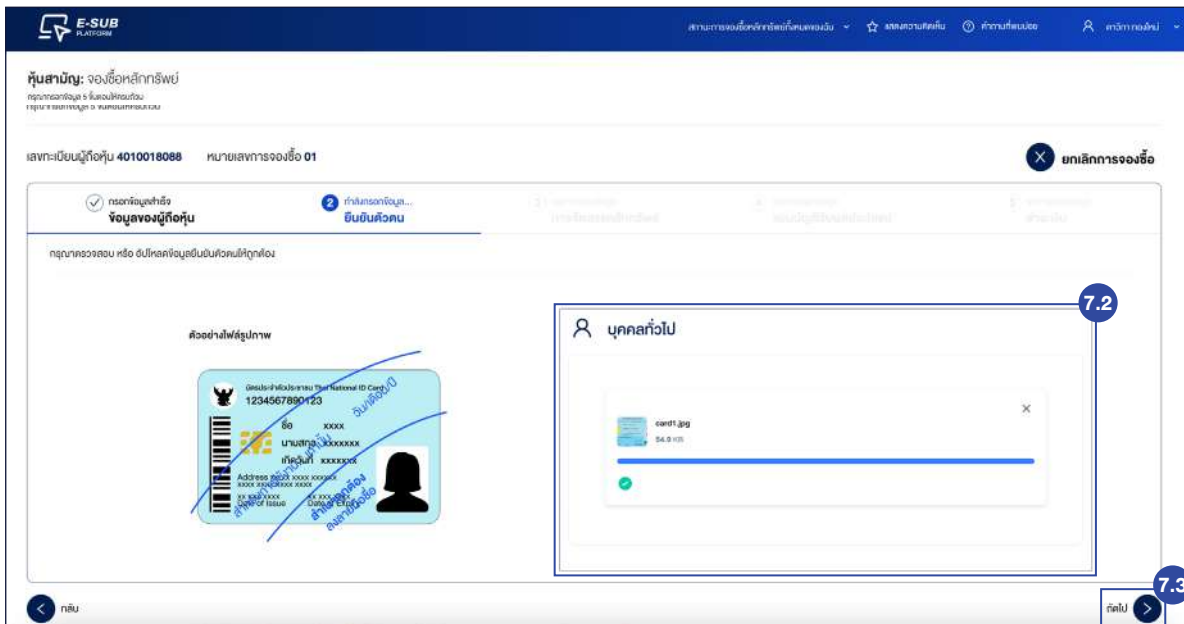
E-SUB PLATFORM

สถานะการจองซื้อหลักทรัพย์ทั้งหมดของฉัน ⌄ แสดงความคิดเห็น คำถามที่พบบ่อย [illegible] ⌄

หุ้นสามัญ: จองซื้อหลักทรัพย์

กรุณากรอกข้อมูล 5 ขั้นตอนให้ครบถ้วน

เลขทะเบียนผู้ถือหุ้น 4010018088 หมายเลขการจองซื้อ 01

ยกเลิกการจองซื้อ

กรอกข้อมูลสำเร็จ
ข้อมูลของผู้ถือหุ้น

2 กำลังกรอกข้อมูล...
ยืนยันตัวตน

3 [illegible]

4 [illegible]

5 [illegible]

กรุณาตรวจสอบ หรือ อัปโหลดข้อมูลยืนยันตัวตนให้ถูกต้อง

ตัวอย่างไฟล์รูปภาพ

บัตรประจำตัวประชาชน Thai National ID Card
1234567890123
ชื่อ xxxx
นามสกุล xxxxxxx
เกิดวันที่ xxxxxxx
Address xxxxx xxxx xxxxxx
xx xxx xxxx
Date of Issue
xx xxx xxxx
Date of Expiry
วันเดือนปี
สำเนาถูกต้อง
ลงลายมือชื่อ

7.2

บุคคลทั่วไป

card1.jpg
54.0 KB

7.3

กลับ

ถัดไป